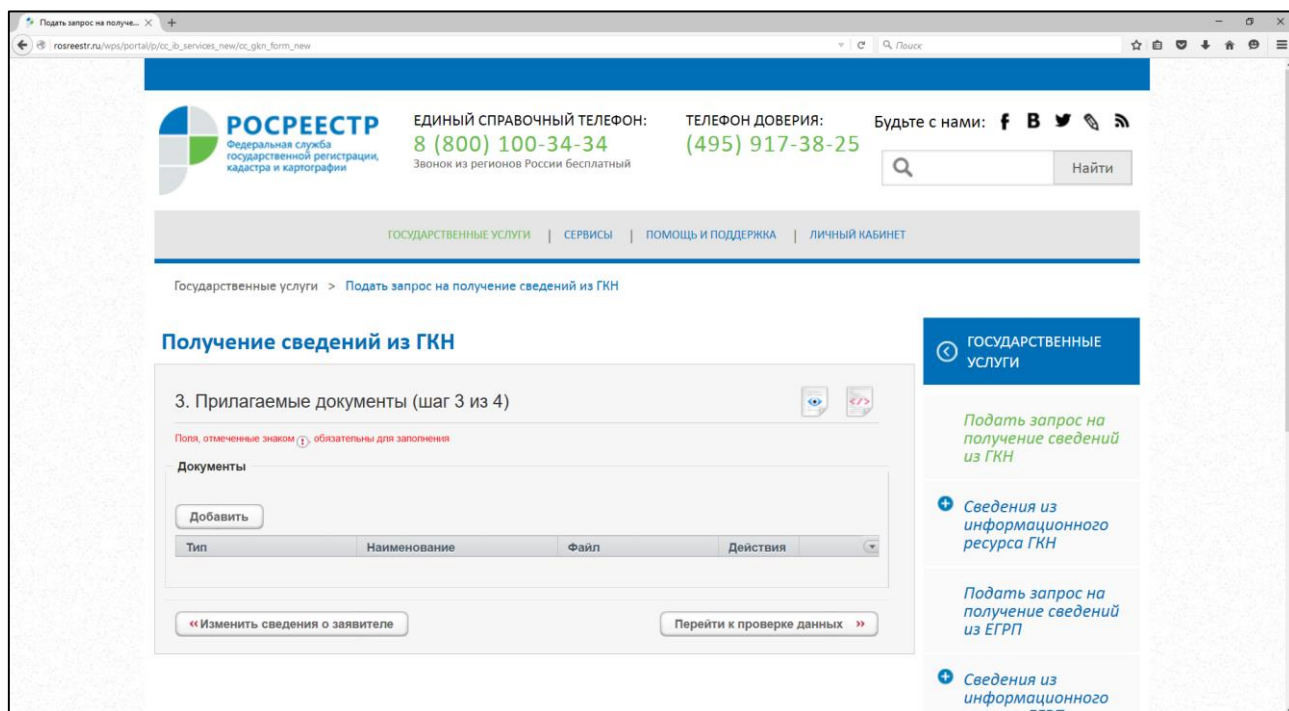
Подать запрос на получе... ×

rosreestr.ru/wps/portal/p/cc_ib_services_new/cc_gkn_form_new

Поиск

РОСРЕЕСТР
Федеральная служба государственной регистрации, кадастра и картографии

ЕДИНЫЙ СПРАВОЧНЫЙ ТЕЛЕФОН:
8 (800) 100-34-34
Звонок из регионов России бесплатный

ТЕЛЕФОН ДОВЕРИЯ:
(495) 917-38-25

Будьте с нами:

Найти

ГОСУДАРСТВЕННЫЕ УСЛУГИ | СЕРВИСЫ | ПОМОЩЬ И ПОДДЕРЖКА | ЛИЧНЫЙ КАБИНЕТ

Государственные услуги > Подать запрос на получение сведений из ГКН

Получение сведений из ГКН

3. Прилагаемые документы (шаг 3 из 4)

Поля, отмеченные знаком (!), обязательны для заполнения

Документы

Добавить

| Тип | Наименование | Файл | Действия |
|---|---|---|---|

«Изменить сведения о заявителе

Перейти к проверке данных »

ГОСУДАРСТВЕННЫЕ УСЛУГИ

Подать запрос на получение сведений из ГКН

Сведения из информационного ресурса ГКН

Подать запрос на получение сведений из ЕГРП

Сведения из информационного